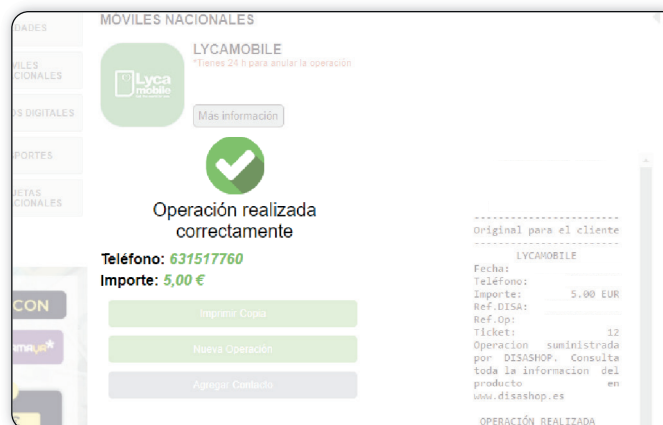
DADES
ÓVILES NACIONALES
OS DIGITALES
PORTES
JETAS ACIONALES
CON

MÓVILES NACIONALES

Lyca mobile

LYCAMOBILE
*Tienes 24 h para anular la operación

Mas información

Operación realizada correctamente

Teléfono: 631517760
Importe: 5,00 €

Imprimir Copia
Nueva Operación
Agregar Contacto

Original para el cliente

LYCAMOBILE
Fecha:
Teléfono:
Importe: 5.00 EUR
Ref.DISA:
Ref.Op:
Ticket: 12
Operacion suministrada por DISASHOP. Consulta toda la informacion del producto en www.disashop.es

OPERACIÓN REALIZADA